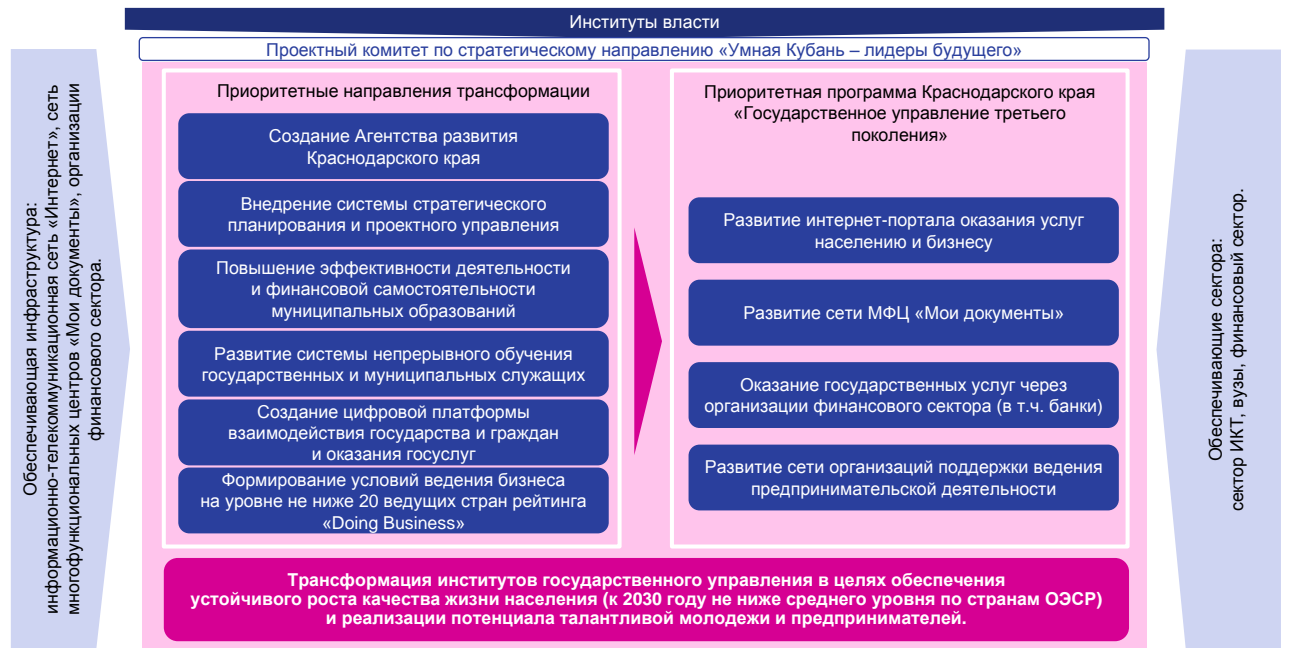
Институты власти

Проектный комитет по стратегическому направлению «Умная Кубань – лидеры будущего»

Обеспечивающая инфраструктура: информационно-телекоммуникационная сеть «Интернет», сеть многофункциональных центров «Мои документы», организации финансового сектора.

Приоритетные направления трансформации

Создание Агентства развития Краснодарского края

Внедрение системы стратегического планирования и проектного управления

Повышение эффективности деятельности и финансовой самостоятельности муниципальных образований

Развитие системы непрерывного обучения государственных и муниципальных служащих

Создание цифровой платформы взаимодействия государства и граждан и оказания госуслуг

Формирование условий ведения бизнеса на уровне не ниже 20 ведущих стран рейтинга «Doing Business»

Приоритетная программа Краснодарского края «Государственное управление третьего поколения»

Развитие интернет-портала оказания услуг населению и бизнесу

Развитие сети МФЦ «Мои документы»

Оказание государственных услуг через организации финансового сектора (в т.ч. банки)

Развитие сети организаций поддержки ведения предпринимательской деятельности

Обеспечивающие сектора: сектор ИКТ, вузы, финансовый сектор.

Трансформация институтов государственного управления в целях обеспечения устойчивого роста качества жизни населения (к 2030 году не ниже среднего уровня по странам ОЭСР) и реализации потенциала талантливой молодежи и предпринимателей.